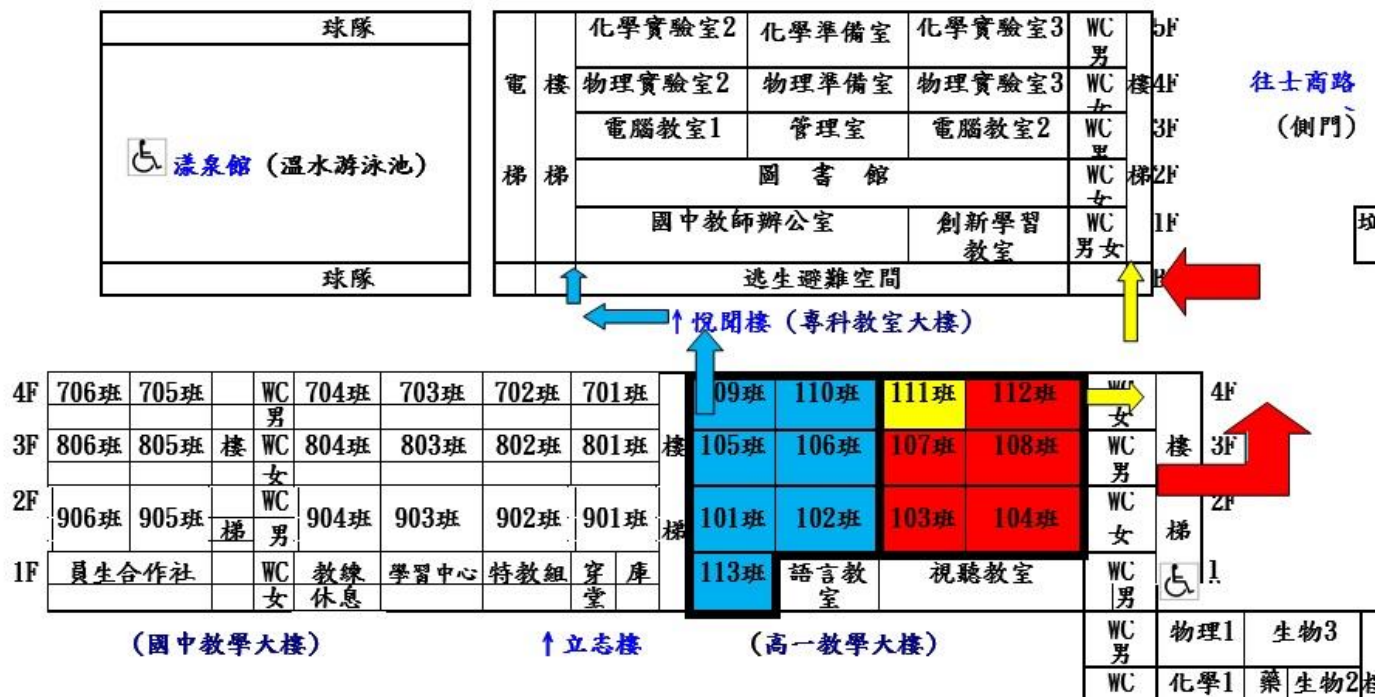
球隊

漾泉館（溫水游泳池）

球隊

| 電梯 | 樓梯 | 化學實驗室2 | 化學準備室 | 化學實驗室3 | WC 男 | 樓梯 | 5F |
|---|---|---|---|---|---|---|---|
| | | 物理實驗室2 | 物理準備室 | 物理實驗室3 | WC 女 | | 4F |
| | | 電腦教室1 | 管理室 | 電腦教室2 | WC 男 | | 3F |
| | | 圖書館 | | | WC 女 | | 2F |
| | | 國中教師辦公室 | | 創新學習教室 | WC 男女 | | 1F |
| | | 逃生避難空間 | | | | | |

往士商路

（側門）

坦

↑悅聞樓（專科教室大樓）

| 4F | 706班 | 705班 | | WC 男 | 704班 | 703班 | 702班 | 701班 | 樓梯 | 109班 | 110班 | 111班 | 112班 | WC 女 | 樓梯 | 4F |
|---|---|---|---|---|---|---|---|---|---|---|---|---|---|---|---|---|
| 3F | 806班 | 805班 | 樓 | WC 女 | 804班 | 803班 | 802班 | 801班 | | 105班 | 106班 | 107班 | 108班 | WC 男 | | 3F |
| 2F | 906班 | 905班 | 梯 | WC 男 | 904班 | 903班 | 902班 | 901班 | | 101班 | 102班 | 103班 | 104班 | WC 女 | | 2F |
| 1F | 員生合作社 | | | WC 女 | 教練休息 | 學習中心 | 特教組 | 穿堂 | 庫 | 113班 | 語言教室 | 視聽教室 | | WC 男 | | 1 |

（國中教學大樓）　　↑立志樓　　（高一教學大樓）

| WC 男 | 物理1 | 生物3 |
|---|---|---|
| WC | 化學1 | 藥 生物2 |